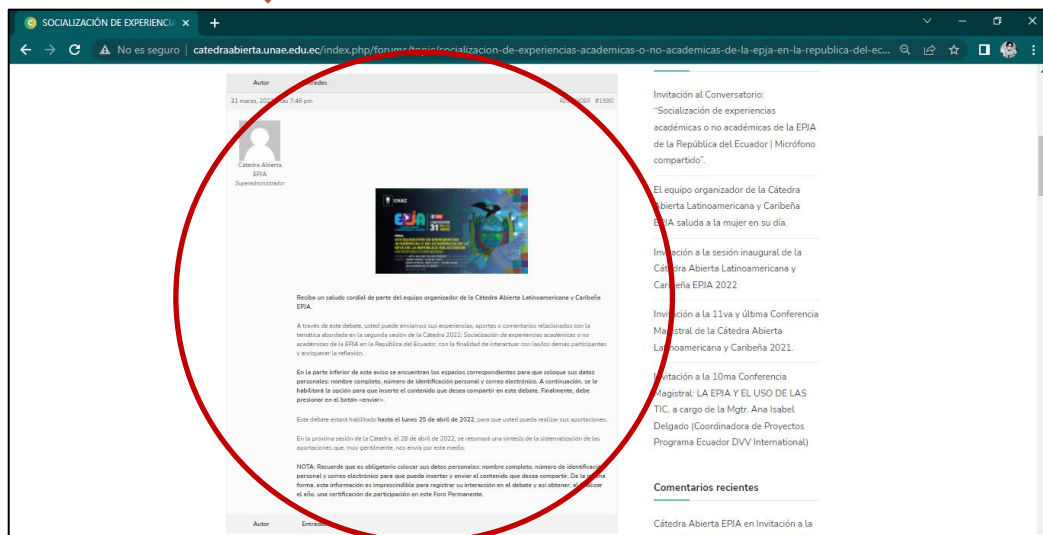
SOCIALIZACIÓN DE EXPERIENCIA ×

No es seguro | catedraabierta.unae.edu.ec/index.php/forums/topic/socializacion-de-experiencias-academicas-o-no-academicas-de-la-epja-en-la-republica-del-ec...

Autor Entradas

31 marzo, 20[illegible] as 7:46 pm

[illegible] #1590

Cátedra Abierta EPJA
Superadministrador

Recibe un saludo cordial de parte del equipo organizador de la Cátedra Abierta Latinoamericana y Caribeña EPJA.

A través de este debate, usted puede enviarnos sus experiencias, aportes o comentarios relacionados con la temática abordada en la segunda sesión de la Cátedra 2022: Socialización de experiencias académicas o no académicas de la EPJA en la República del Ecuador, con la finalidad de interactuar con las/los demás participantes y enriquecer la reflexión.

En la parte inferior de este aviso se encuentran los espacios correspondientes para que coloque sus datos personales: nombre completo, número de identificación personal y correo electrónico. A continuación, se le habilitará la opción para que inserte el contenido que desee compartir en este debate. Finalmente, debe presionar en el botón «enviar».

Este debate estará habilitado hasta el lunes 25 de abril de 2022, para que usted pueda realizar sus aportaciones.

En la próxima sesión de la Cátedra, el 28 de abril de 2022, se retomará una síntesis de la sistematización de las aportaciones que, muy gentilmente, nos envía por este medio.

NOTA: Recuerde que es obligatorio colocar sus datos personales: nombre completo, número de identificación personal y correo electrónico para que pueda insertar y enviar el contenido que desee compartir. De la misma forma, esta información es imprescindible para registrar su interacción en el debate y así obtener, al finalizar el año, una certificación de participación en este Foro Permanente.

Autor Entradas

Invitación al Conversatorio: "Socialización de experiencias académicas o no académicas de la EPJA de la República del Ecuador | Micrófono compartido".

El equipo organizador de la Cátedra Abierta Latinoamericana y Caribeña EPJA saluda a la mujer en su día.

Invitación a la sesión inaugural de la Cátedra Abierta Latinoamericana y Caribeña EPJA 2022

Invitación a la 11va y última Conferencia Magistral de la Cátedra Abierta Latinoamericana y Caribeña 2021.

Invitación a la 10ma Conferencia Magistral: LA EPJA Y EL USO DE LAS TIC, a cargo de la Mgtr. Ana Isabel Delgado (Coordinadora de Proyectos Programa Ecuador DVV International)

Comentarios recientes

Cátedra Abierta EPJA en Invitación a la